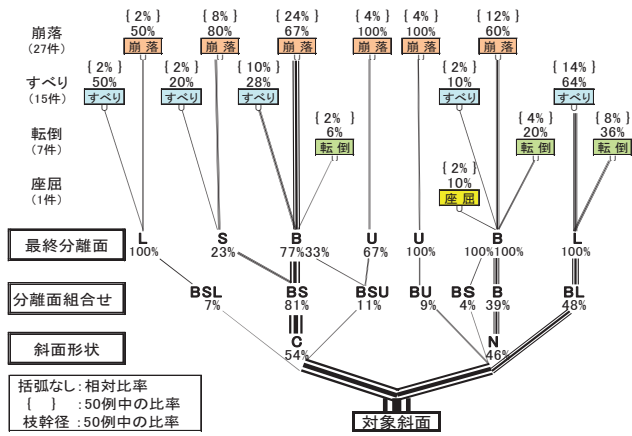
崩落
(27件)

すべり
(15件)

転倒
(7件)

座屈
(1件)

{ 2% }
50%
崩落

{ 8% }
80%
崩落

{ 24% }
67%
崩落

{ 4% }
100%
崩落

{ 4% }
100%
崩落

{ 12% }
60%
崩落

{ 2% }
50%
すべり

{ 2% }
20%
すべり

{ 10% }
28%
すべり

{ 2% }
6%
転倒

{ 2% }
10%
すべり

{ 14% }
64%
すべり

{ 4% }
20%
転倒

{ 8% }
36%
転倒

{ 2% }
10%
座屈

最終分離面

L
100%

S
23%

B
77% 33%

U
67%

U
100%

B
100% 100%

L
100%

分離面組合せ

BSL
7%

BS
81%

BSU
11%

BU
9%

BS
4%

B
39%

BL
48%

斜面形状

C
54%

N
46%

括弧なし : 相対比率
{ } : 50例中の比率
枝幹径 : 50例中の比率

対象斜面